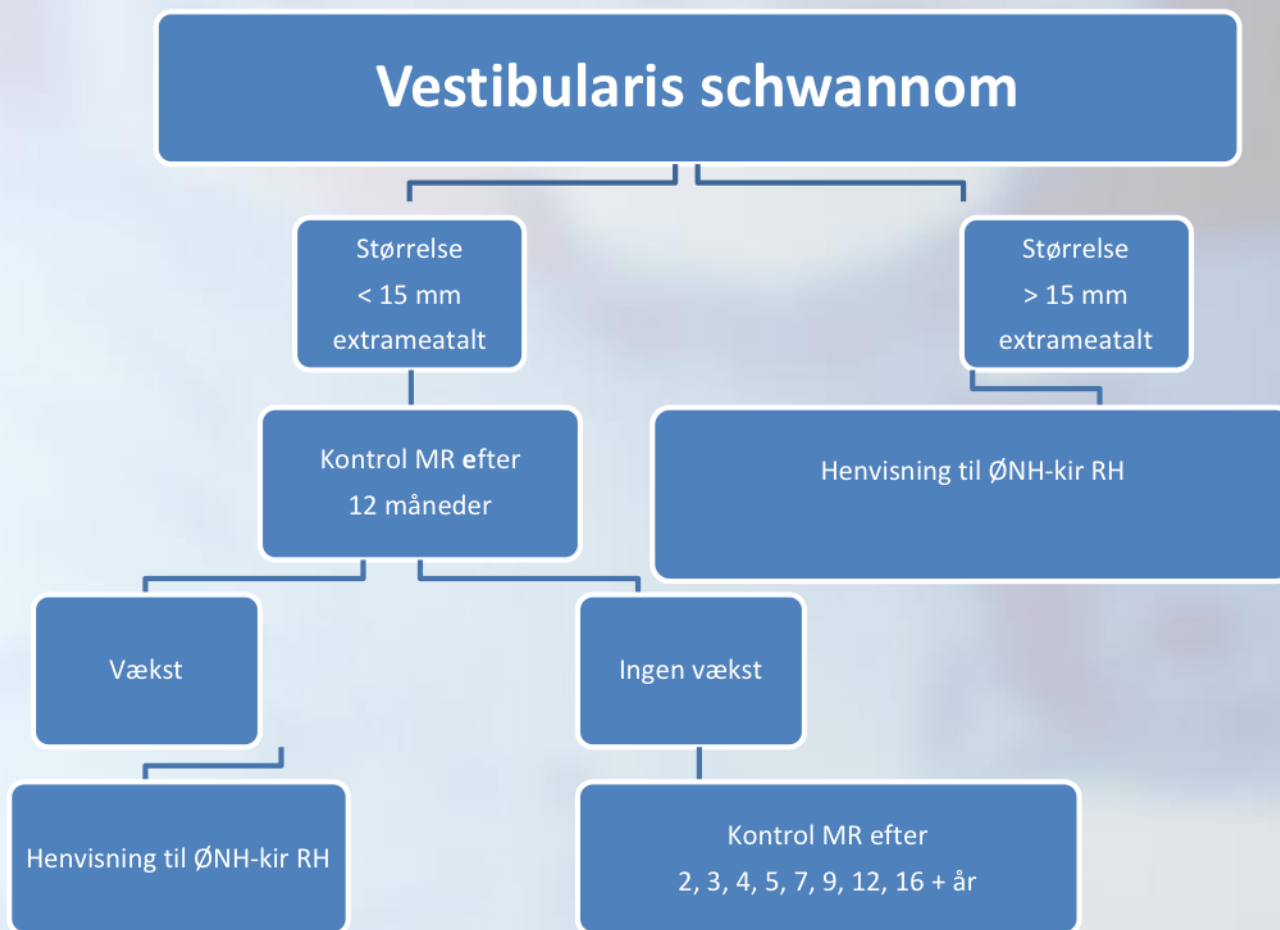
Vestibularis schwannom

Størrelse
< 15 mm
extrameatalt

Størrelse
> 15 mm
extrameatalt

Kontrol MR efter
12 måneder

Henvisning til ØNH-kir RH

Vækst

Ingen vækst

Henvisning til ØNH-kir RH

Kontrol MR efter
2, 3, 4, 5, 7, 9, 12, 16 + år